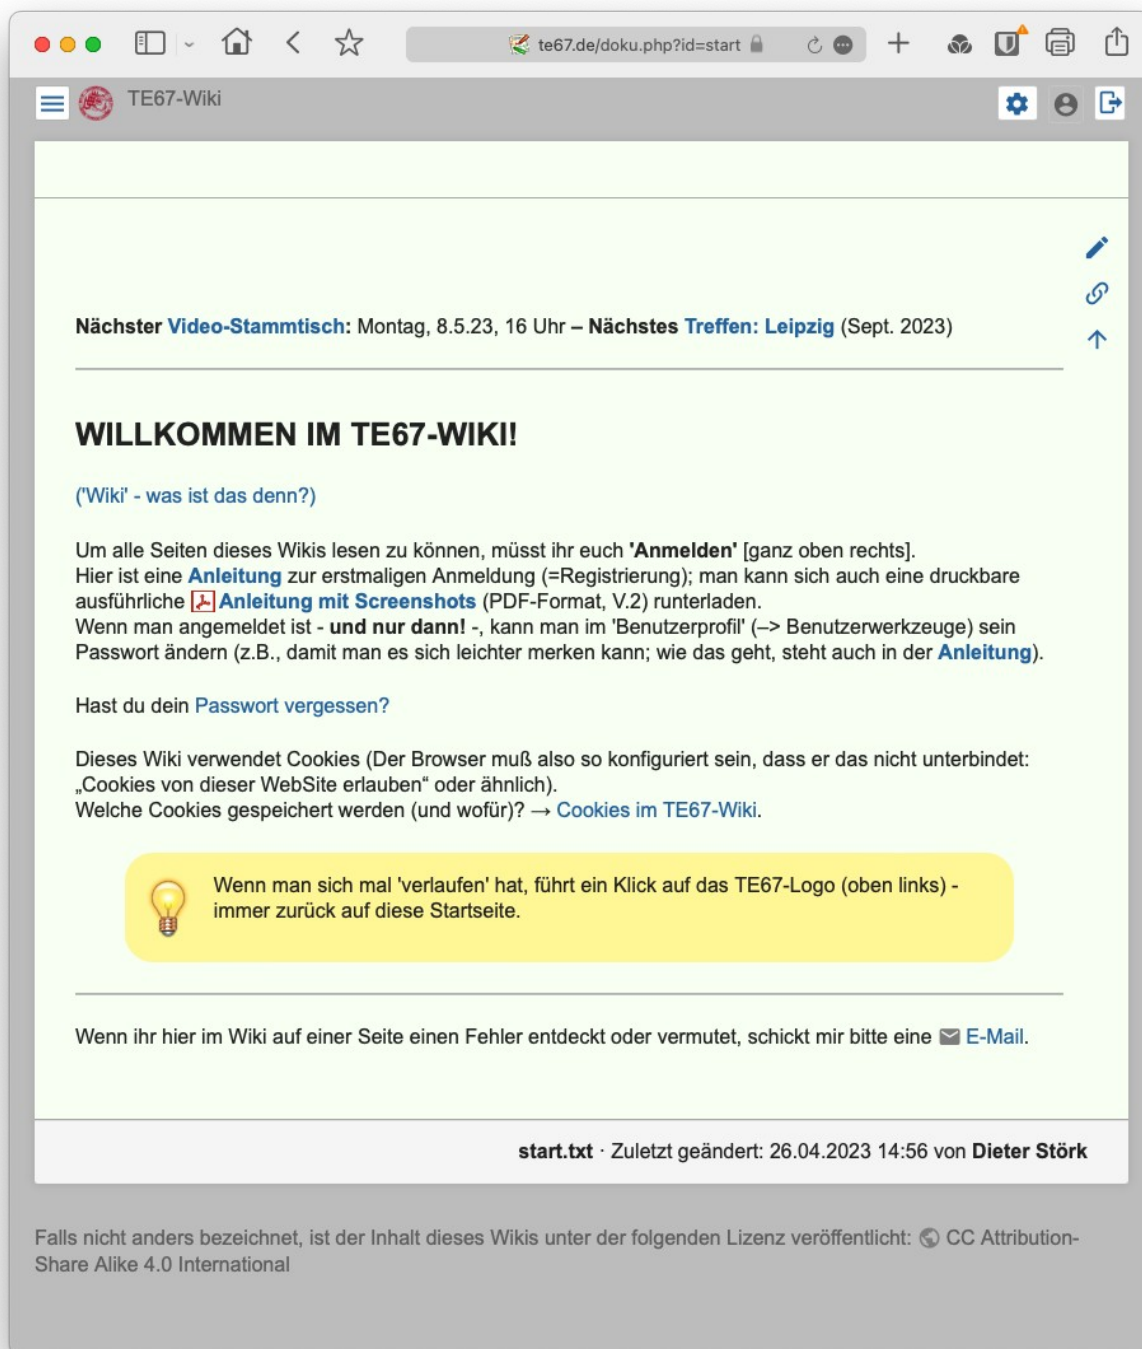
te67.de/doku.php?id=start

TE67-Wiki

Nächster Video-Stammtisch: Montag, 8.5.23, 16 Uhr – Nächstes Treffen: Leipzig (Sept. 2023)

WILLKOMMEN IM TE67-WIKI!

('Wiki' - was ist das denn?)

Um alle Seiten dieses Wikis lesen zu können, müsst ihr euch **'Anmelden'** [ganz oben rechts]. Hier ist eine Anleitung zur erstmaligen Anmeldung (=Registrierung); man kann sich auch eine druckbare ausführliche Anleitung mit Screenshots (PDF-Format, V.2) runterladen. Wenn man angemeldet ist - **und nur dann!** -, kann man im 'Benutzerprofil' (–> Benutzerwerkzeuge) sein Passwort ändern (z.B., damit man es sich leichter merken kann; wie das geht, steht auch in der Anleitung).

Hast du dein Passwort vergessen?

Dieses Wiki verwendet Cookies (Der Browser muß also so konfiguriert sein, dass er das nicht unterbindet: „Cookies von dieser WebSite erlauben“ oder ähnlich). Welche Cookies gespeichert werden (und wofür)? → Cookies im TE67-Wiki.

Wenn man sich mal 'verlaufen' hat, führt ein Klick auf das TE67-Logo (oben links) - immer zurück auf diese Startseite.

Wenn ihr hier im Wiki auf einer Seite einen Fehler entdeckt oder vermutet, schickt mir bitte eine E-Mail.

start.txt · Zuletzt geändert: 26.04.2023 14:56 von Dieter Störk

Falls nicht anders bezeichnet, ist der Inhalt dieses Wikis unter der folgenden Lizenz veröffentlicht: CC Attribution-Share Alike 4.0 International